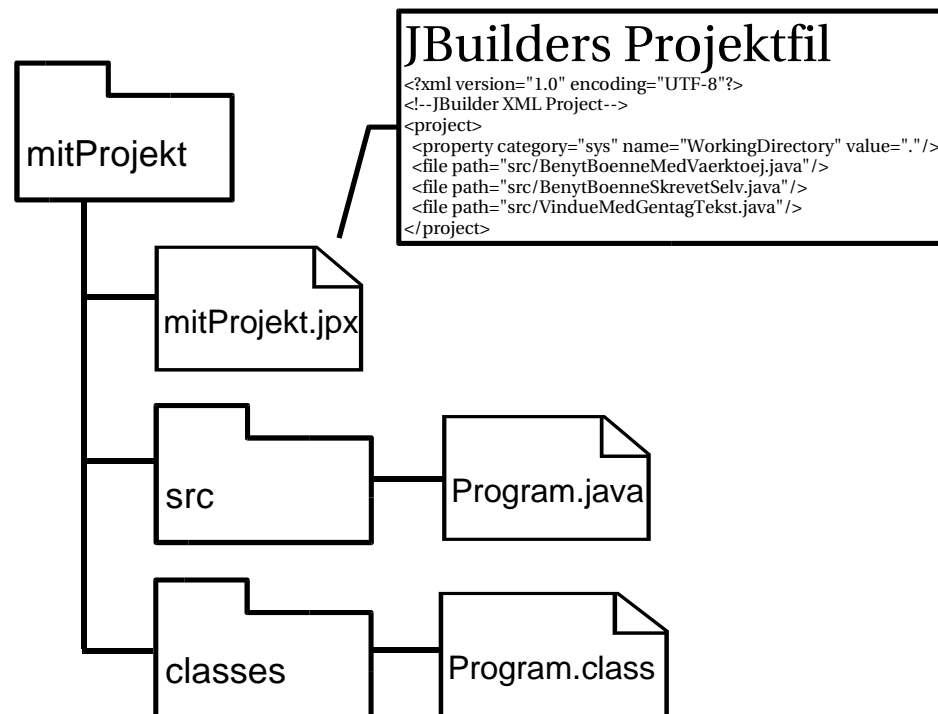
JBuilders Projektfil
<?xml version="1.0" encoding="UTF-8"?>
<!--JBuilder XML Project-->
<project>
<property category="sys" name="WorkingDirectory" value="."/>
<file path="src/BenytBoenneMedVaerktoej.java"/>
<file path="src/BenytBoenneSkrevetSelv.java"/>
<file path="src/VindueMedGentagTekst.java"/>
</project>

mitProjekt

mitProjekt.jpx

src

Program.java

classes

Program.class